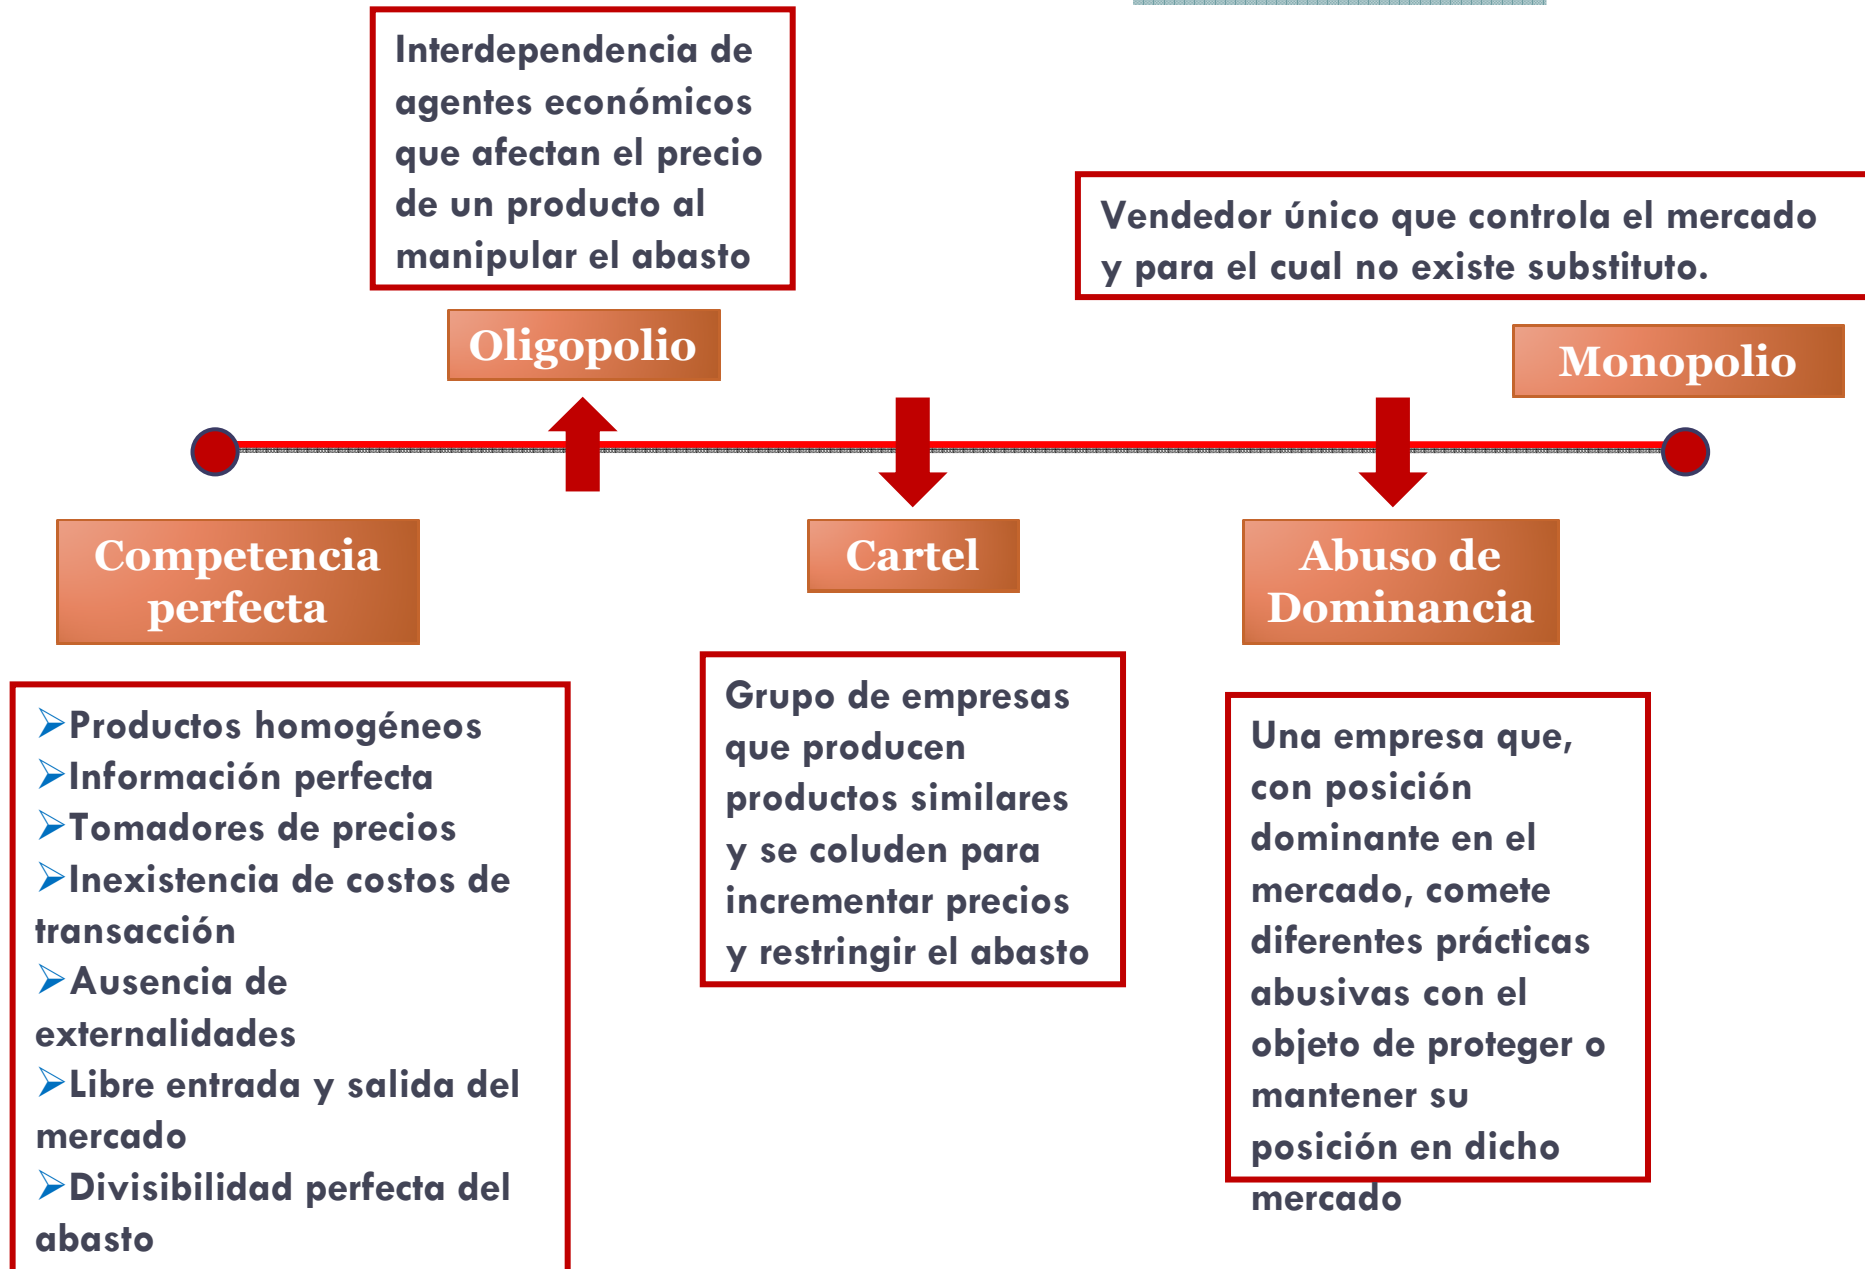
Interdependencia de agentes económicos que afectan el precio de un producto al manipular el abasto

Oligopolio

Vendedor único que controla el mercado y para el cual no existe substituto.

Monopolio

Competencia perfecta

Cartel

Abuso de Dominancia

➢Productos homogéneos
➢Información perfecta
➢Tomadores de precios
➢Inexistencia de costos de transacción
➢Ausencia de externalidades
➢Libre entrada y salida del mercado
➢Divisibilidad perfecta del abasto

Grupo de empresas que producen productos similares y se coluden para incrementar precios y restringir el abasto

Una empresa que, con posición dominante en el mercado, comete diferentes prácticas abusivas con el objeto de proteger o mantener su posición en dicho mercado